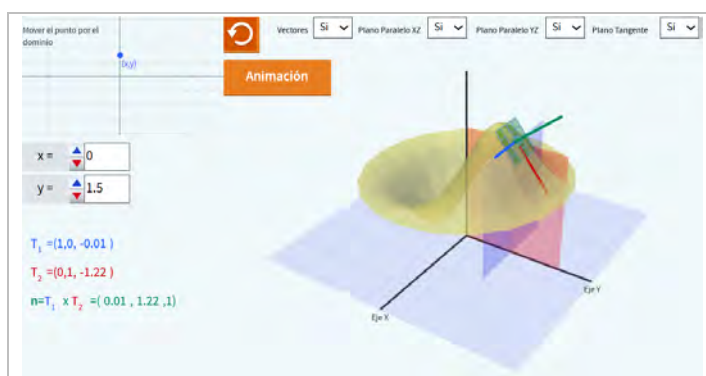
Mover el punto por el dominio

(x,y)

Vectores Si Plano Paralelo XZ Si Plano Paralelo YZ Si Plano Tangente Si

Animación

x = 0

y = 1.5

$T_1$ =(1,0, -0.01 )

$T_2$ =(0,1, -1.22 )

n=$T_1$ x $T_2$ =( 0.01 , 1.22 ,1)

Eje Y

Eje X